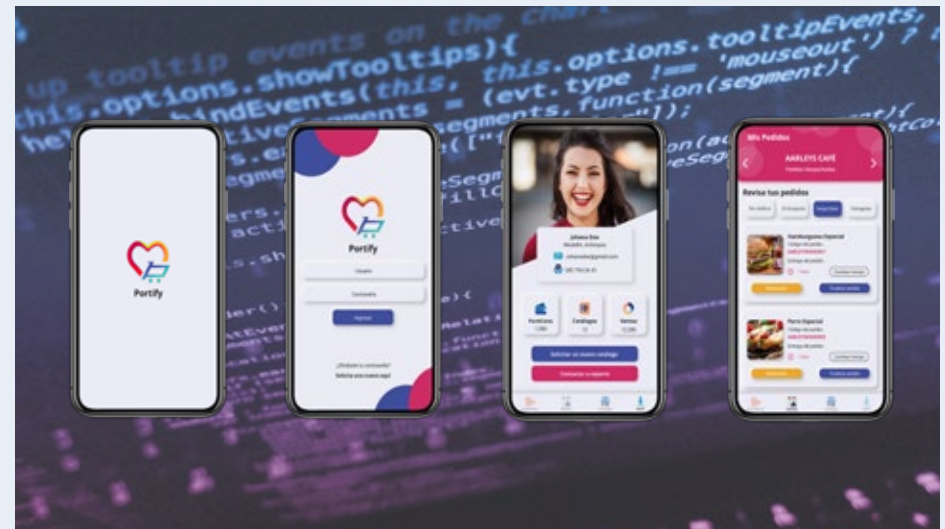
up tooltip events on the chart
this.options.showTooltips){
helpers.bindEvents(this, this.options.tooltipEvents,
activeSegments = (evt.type !== 'mouseout') ? t
segments, function(segment){

Portify

Portify
Usuario
Contraseña
Ingresar
¿Olvidaste tu contraseña?
Solicita una nueva aquí

Johana Díaz
Medellín, Antioquia
johanadiaz@gmail.com
300 794 58 45
Portafolios
Catálogos
Ventas
Solicitar un nuevo catálogo
Contactar a soporte

Mis Pedidos
AARLEYS CAFÉ
Revisa tus pedidos
Hamburguesa Especial
Pasta Especial